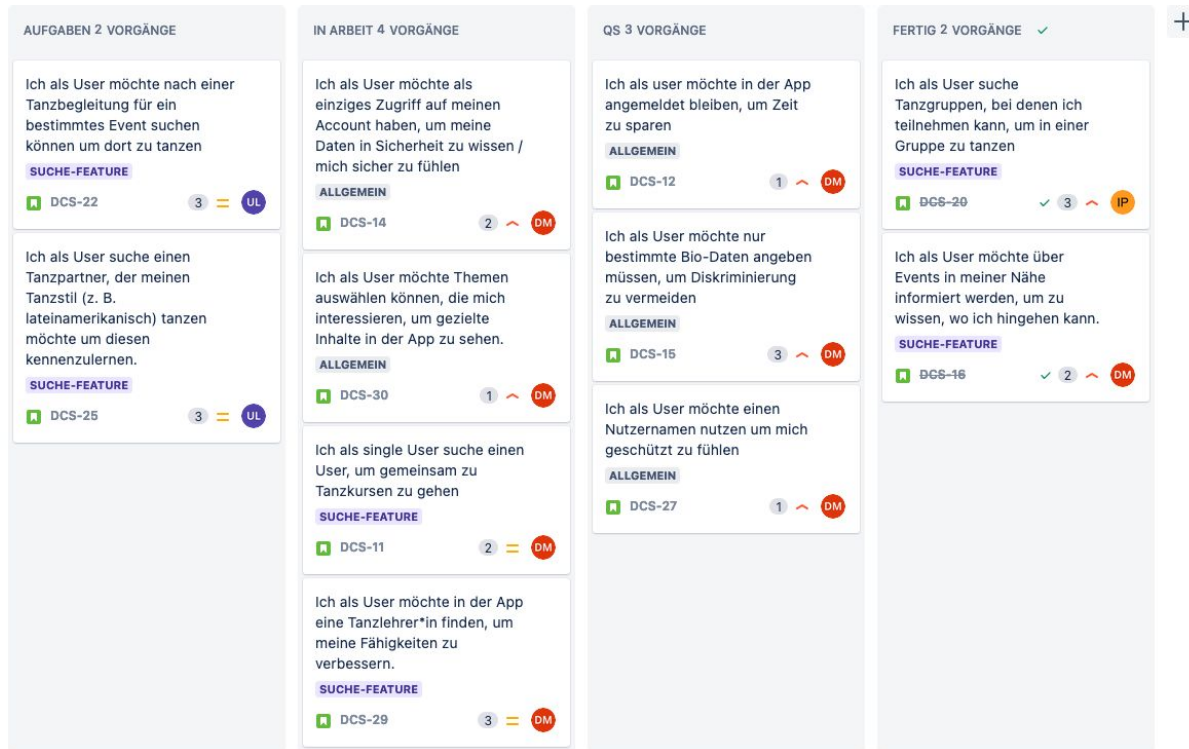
AUFGABEN 2 VORGÄNGE

Ich als User möchte nach einer Tanzbegleitung für ein bestimmtes Event suchen können um dort zu tanzen
SUCHE-FEATURE
DCS-22 3 UL

Ich als User suche einen Tanzpartner, der meinen Tanzstil (z. B. lateinamerikanisch) tanzen möchte um diesen kennenzulernen.
SUCHE-FEATURE
DCS-25 3 UL

IN ARBEIT 4 VORGÄNGE

Ich als User möchte als einziges Zugriff auf meinen Account haben, um meine Daten in Sicherheit zu wissen / mich sicher zu fühlen
ALLGEMEIN
DCS-14 2 DM

Ich als User möchte Themen auswählen können, die mich interessieren, um gezielte Inhalte in der App zu sehen.
ALLGEMEIN
DCS-30 1 DM

Ich als single User suche einen User, um gemeinsam zu Tanzkursen zu gehen
SUCHE-FEATURE
DCS-11 2 DM

Ich als User möchte in der App eine Tanzlehrer*in finden, um meine Fähigkeiten zu verbessern.
SUCHE-FEATURE
DCS-29 3 DM

QS 3 VORGÄNGE

Ich als user möchte in der App angemeldet bleiben, um Zeit zu sparen
ALLGEMEIN
DCS-12 1 DM

Ich als User möchte nur bestimmte Bio-Daten angeben müssen, um Diskriminierung zu vermeiden
ALLGEMEIN
DCS-15 3 DM

Ich als User möchte einen Nutzernamen nutzen um mich geschützt zu fühlen
ALLGEMEIN
DCS-27 1 DM

FERTIG 2 VORGÄNGE

Ich als User suche Tanzgruppen, bei denen ich teilnehmen kann, um in einer Gruppe zu tanzen
SUCHE-FEATURE
DCS-20 3 IP

Ich als User möchte über Events in meiner Nähe informiert werden, um zu wissen, wo ich hingehen kann.
SUCHE-FEATURE
DCS-16 2 DM

+